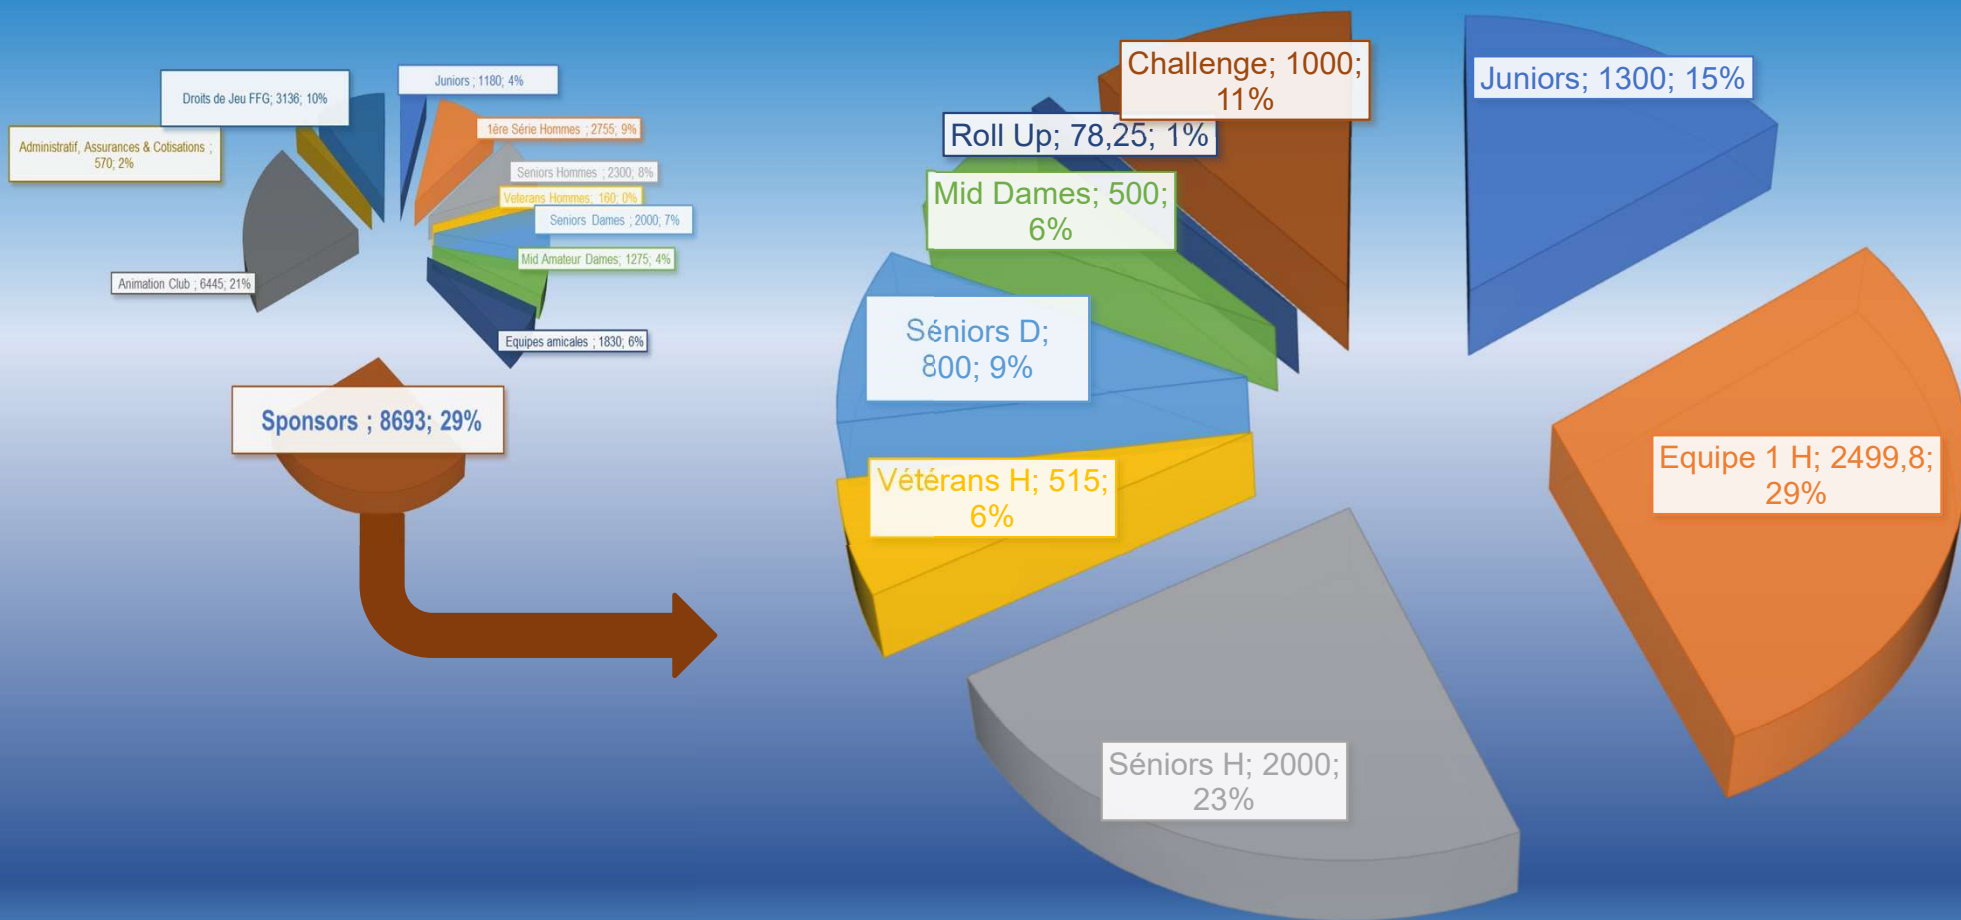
Juniors ; 1180; 4%

Droits de Jeu FFG; 3136; 10%

1ère Série Hommes ; 2755; 9%

Administratif, Assurances & Cotisations ; 570; 2%

Seniors Hommes ; 2300; 8%

Veterans Hommes ; 160; 0%

Seniors Dames ; 2000; 7%

Mid Amateur Dames; 1275; 4%

Animation Club ; 6445; 21%

Equipes amicales ; 1830; 6%

Sponsors ; 8693; 29%

Challenge; 1000; 11%

Juniors; 1300; 15%

Roll Up; 78,25; 1%

Mid Dames; 500; 6%

Séniors D; 800; 9%

Equipe 1 H; 2499,8; 29%

Vétérans H; 515; 6%

Séniors H; 2000; 23%